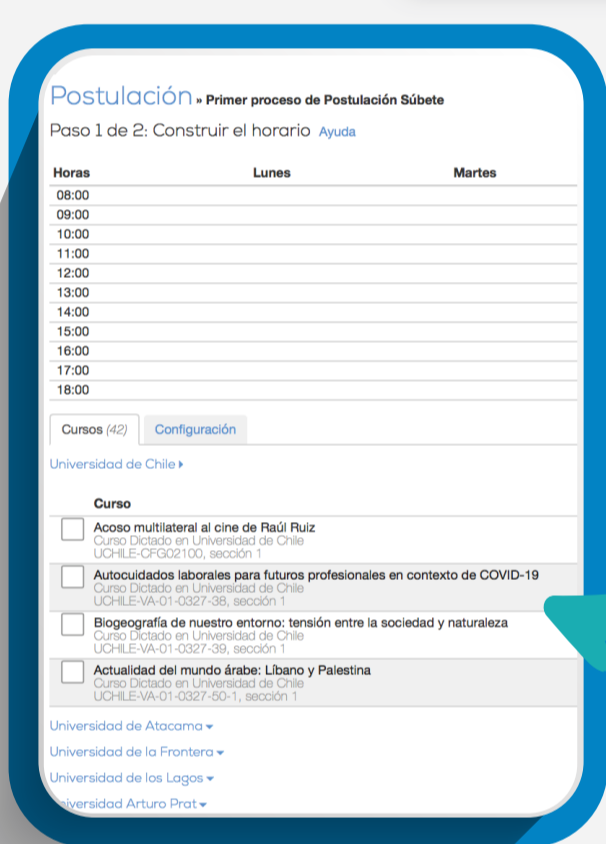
Postulación » Primer proceso de Postulación Súbete

Paso 1 de 2: Construir el horario Ayuda

| Horas | Lunes | Martes |
|---|---|---|
| 08:00 | | |
| 09:00 | | |
| 10:00 | | |
| 11:00 | | |
| 12:00 | | |
| 13:00 | | |
| 14:00 | | |
| 15:00 | | |
| 16:00 | | |
| 17:00 | | |
| 18:00 | | |

Cursos (42) Configuración

Universidad de Chile ▸

Curso

Acoso multilateral al cine de Raúl Ruiz
Curso Dictado en Universidad de Chile
UCHILE-CFG02100, sección 1

Autocuidados laborales para futuros profesionales en contexto de COVID-19
Curso Dictado en Universidad de Chile
UCHILE-VA-01-0327-38, sección 1

Biogeografía de nuestro entorno: tensión entre la sociedad y naturaleza
Curso Dictado en Universidad de Chile
UCHILE-VA-01-0327-39, sección 1

Actualidad del mundo árabe: Líbano y Palestina
Curso Dictado en Universidad de Chile
UCHILE-VA-01-0327-50-1, sección 1

Universidad de Atacama ▾
Universidad de la Frontera ▾
Universidad de los Lagos ▾
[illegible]iversidad Arturo Prat ▾